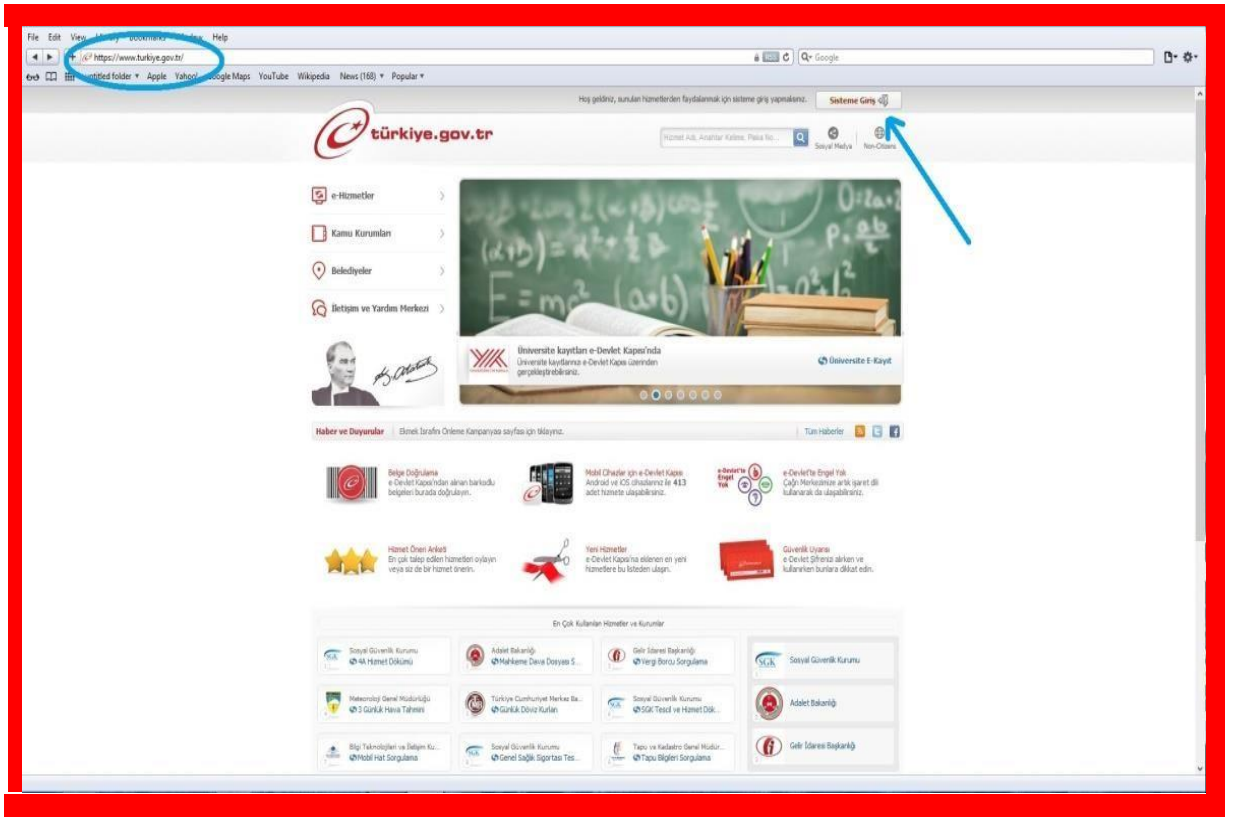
File Edit View History Bookmarks Window Help

https://www.turkiye.gov.tr/

Google

Untitled folder ▾ Apple Yahoo! Google Maps YouTube Wikipedia News (168) ▾ Popular ▾

Hoş geldiniz, sunulan hizmetlerden faydalanmak için sisteme giriş yapmalısınız. Sisteme Giriş

türkiye.gov.tr

Hizmet Adı, Anahtar Kelime, Plaka No...

Sosyal Medya Non-Citizens

e-Hizmetler

Kamu Kurumları

Belediyeler

İletişim ve Yardım Merkezi

Üniversite kayıtları e-Devlet Kapısı'nda
Üniversite kayıtlarınızı e-Devlet Kapısı üzerinden gerçekleştirebilirsiniz.

Üniversite E-Kayıt

Haber ve Duyurular Ekmek İsrafını Önleme Kampanyası sayfası için tıklayınız.

Tüm Haberler

Belge Doğrulama
e-Devlet Kapısı'ndan alınan barkodlu belgeleri burada doğrulayın.

Mobil Cihazlar için e-Devlet Kapısı
Android ve iOS cihazlarınız ile 413 adet hizmete ulaşabilirsiniz.

e-Devlet'te Engel Yok
Çağrı Merkezimize artık işaret dili kullanarak da ulaşabilirsiniz.

Hizmet Öneri Anketi
En çok talep edilen hizmetleri oylayın veya siz de bir hizmet önerin.

Yeni Hizmetler
e-Devlet Kapısı'na eklenen en yeni hizmetlere bu listeden ulaşın.

Güvenlik Uyarısı
e-Devlet Şifrenizi alırken ve kullanırken bunlara dikkat edin.

En Çok Kullanılan Hizmetler ve Kurumlar

Sosyal Güvenlik Kurumu
4A Hizmet Dökümü

Adalet Bakanlığı
Mahkeme Dava Dosyası S...

Gelir İdaresi Başkanlığı
Vergi Borcu Sorgulama

Sosyal Güvenlik Kurumu

Meteoroloji Genel Müdürlüğü
5 Günlük Hava Tahmini

Türkiye Cumhuriyet Merkez Ba...
Günlük Döviz Kurları

Sosyal Güvenlik Kurumu
SGK Tescil ve Hizmet Dök...

Adalet Bakanlığı

Bilgi Teknolojileri ve İletişim Ku...
Mobil Hat Sorgulama

Sosyal Güvenlik Kurumu
Genel Sağlık Sigortası Tes...

Tapu ve Kadastro Genel Müdür...
Tapu Bilgileri Sorgulama

Gelir İdaresi Başkanlığı